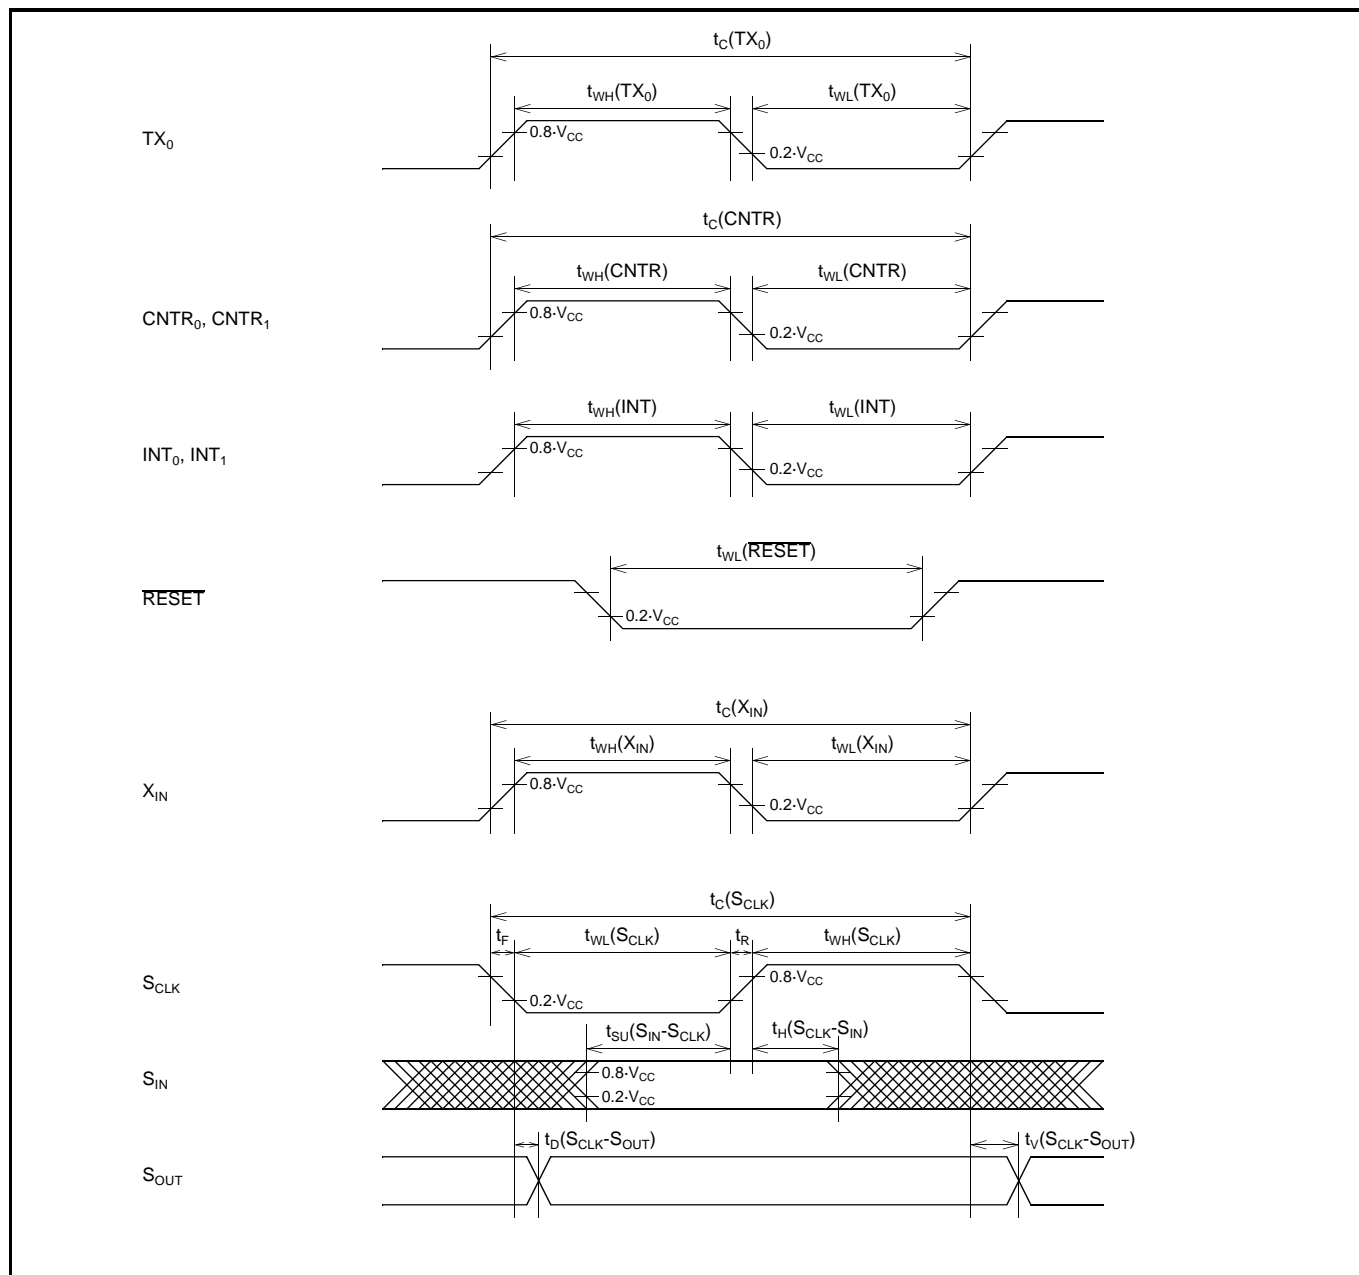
$t_C(TX_0)$

$t_{WH}(TX_0)$ $t_{WL}(TX_0)$

$TX_0$

$0.8 \cdot V_{CC}$ $0.2 \cdot V_{CC}$

$t_C(CNTR)$

$t_{WH}(CNTR)$ $t_{WL}(CNTR)$

$CNTR_0$, $CNTR_1$

$0.8 \cdot V_{CC}$ $0.2 \cdot V_{CC}$

$t_{WH}(INT)$ $t_{WL}(INT)$

$INT_0$, $INT_1$

$0.8 \cdot V_{CC}$ $0.2 \cdot V_{CC}$

$t_{WL}(\overline{RESET})$

$\overline{RESET}$

$0.2 \cdot V_{CC}$

$t_C(X_{IN})$

$t_{WH}(X_{IN})$ $t_{WL}(X_{IN})$

$X_{IN}$

$0.8 \cdot V_{CC}$ $0.2 \cdot V_{CC}$

$t_C(S_{CLK})$

$t_F$ $t_{WL}(S_{CLK})$ $t_R$ $t_{WH}(S_{CLK})$

$S_{CLK}$

$0.2 \cdot V_{CC}$ $0.8 \cdot V_{CC}$

$t_{SU}(S_{IN}\text{-}S_{CLK})$ $t_H(S_{CLK}\text{-}S_{IN})$

$S_{IN}$

$0.8 \cdot V_{CC}$
$0.2 \cdot V_{CC}$

$t_D(S_{CLK}\text{-}S_{OUT})$ $t_V(S_{CLK}\text{-}S_{OUT})$

$S_{OUT}$